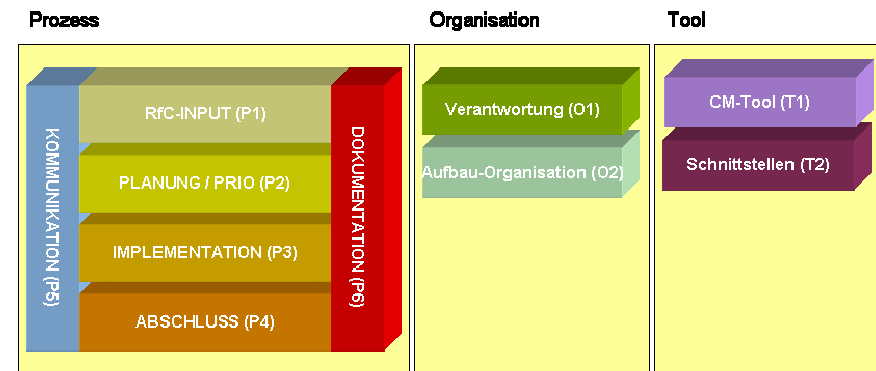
Prozess

Organisation

Tool

KOMMUNIKATION (P5)

RfC-INPUT (P1)

PLANUNG / PRIO (P2)

IMPLEMENTATION (P3)

ABSCHLUSS (P4)

DOKUMENTATION (P6)

Verantwortung (O1)

Aufbau-Organisation (O2)

CM-Tool (T1)

Schnittstellen (T2)